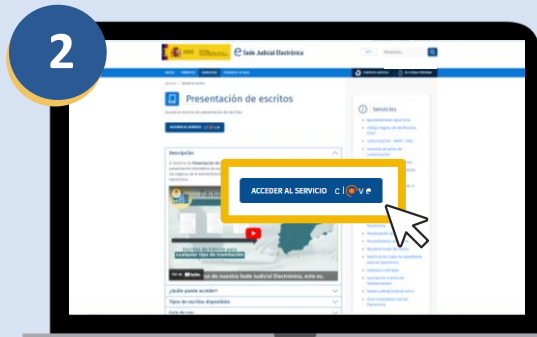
2

Sede Judicial Electrónica

Presentación de escritos

ACCEDER AL SERVICIO clave

Servicios

Descripción

ACCEDER AL SERVICIO clave

Escrito de trámite para cualquier tipo de tramitación

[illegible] de nuestra Sede Judicial Electrónica, este es,

¿Quién puede acceder?

Tipos de escritos disponibles